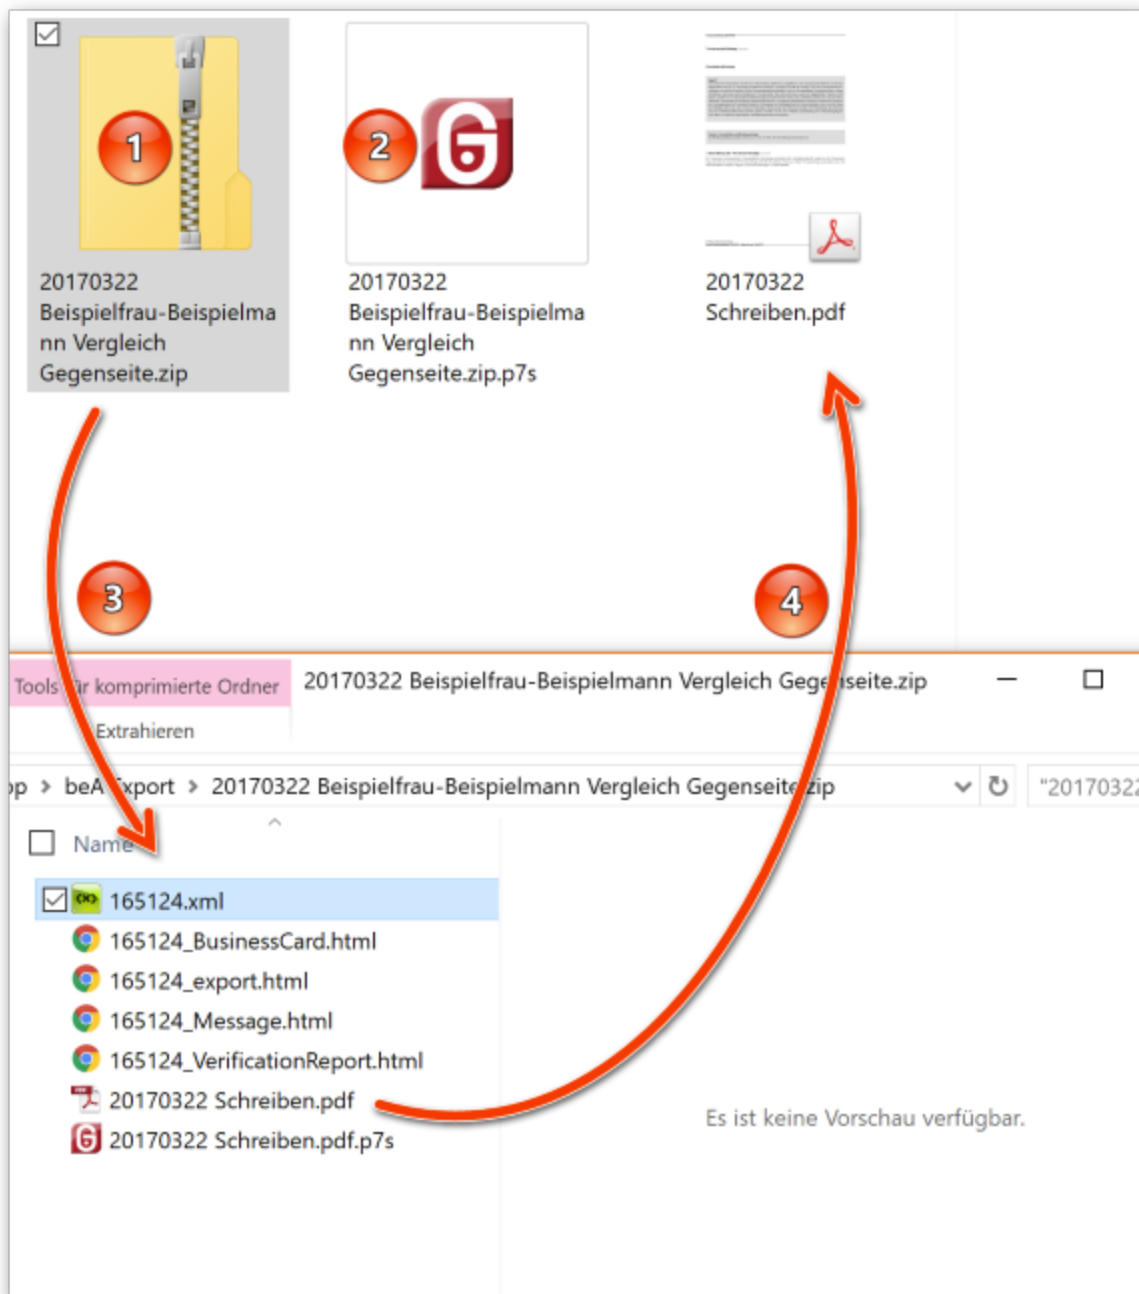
1

20170322 Beispielfrau-Beispielmann Vergleich Gegenseite.zip

2

20170322 Beispielfrau-Beispielmann Vergleich Gegenseite.zip.p7s

20170322 Schreiben.pdf

3

4

Tools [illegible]r komprimierte Ordner

20170322 Beispielfrau-Beispielmann Vergleich Gege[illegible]seite.zip

Extrahieren

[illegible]p > beA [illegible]xport > 20170322 Beispielfrau-Beispielmann Vergleich Gegenseite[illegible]zip

"2017032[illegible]

Name

165124.xml
165124_BusinessCard.html
165124_export.html
165124_Message.html
165124_VerificationReport.html
20170322 Schreiben.pdf
20170322 Schreiben.pdf.p7s

Es ist keine Vorschau verfügbar.